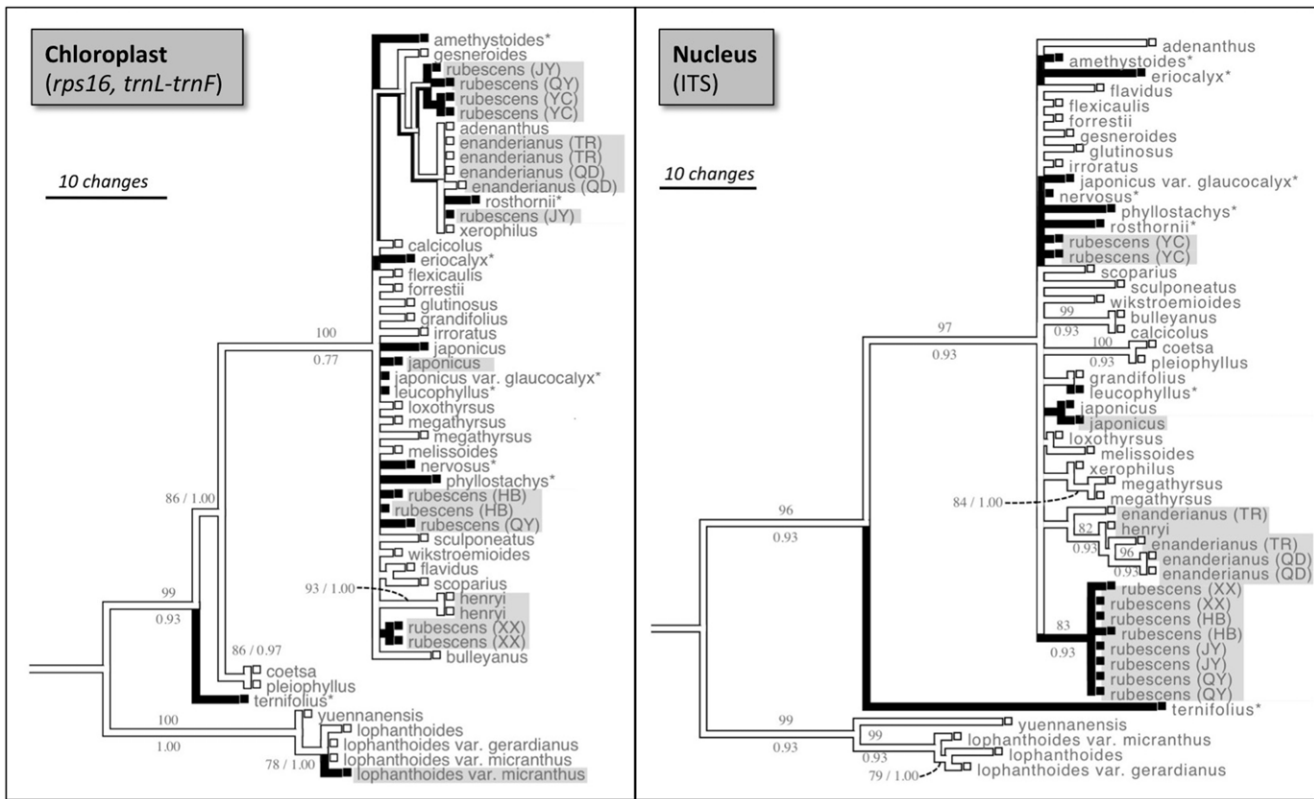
Chloroplast
(*rps16, trnL-trnF*)

10 changes

amethystoides*
gesneroides
rubescens (JY)
rubescens (QY)
rubescens (YC)
rubescens (YC)
adenanthus
enanderianus (TR)
enanderianus (TR)
enanderianus (QD)
enanderianus (QD)
rosthornii*
rubescens (JY)
xerophilus
calcicolus
eriocalyx*
flexicaulis
forrestii
glutinosus
grandifolius
irroratus
japonicus
japonicus
japonicus var. glaucocalyx*
leucophyllus*
loxothyrsus
megathyrsus
megathyrsus
melissoides
nervosus*
phyllostachys*
rubescens (HB)
rubescens (HB)
rubescens (QY)
sculponeatus
wikstroemioides
flavidus
scoparius
henryi
henryi
rubescens (XX)
rubescens (XX)
bulleyanus
coetsa
pleiophyllus
ternifolius*
yuennanensis
lophanthoides
lophanthoides var. gerardianus
lophanthoides var. micranthus
lophanthoides var. micranthus

100
0.77
86 / 1.00
93 / 1.00
99
0.93
86 / 0.97
100
1.00
78 / 1.00

Nucleus
(ITS)

10 changes

adenanthus
amethystoides*
eriocalyx*
flavidus
flexicaulis
forrestii
gesneroides
glutinosus
irroratus
japonicus var. glaucocalyx*
nervosus*
phyllostachys*
rosthornii*
rubescens (YC)
rubescens (YC)
scoparius
sculponeatus
wikstroemioides
bulleyanus
calcicolus
coetsa
pleiophyllus
grandifolius
leucophyllus*
japonicus
japonicus
loxothyrsus
melissoides
xerophilus
megathyrsus
megathyrsus
enanderianus (TR)
henryi
enanderianus (TR)
enanderianus (QD)
enanderianus (QD)
rubescens (XX)
rubescens (XX)
rubescens (HB)
rubescens (HB)
rubescens (JY)
rubescens (JY)
rubescens (QY)
rubescens (QY)
ternifolius*
yuennanensis
lophanthoides var. micranthus
lophanthoides
lophanthoides var. gerardianus

97
0.93
99
0.93
100
0.93
84 / 1.00
82
0.93
96
0.93
96
0.93
83
0.93
99
0.93
99
0.93
79 / 1.00